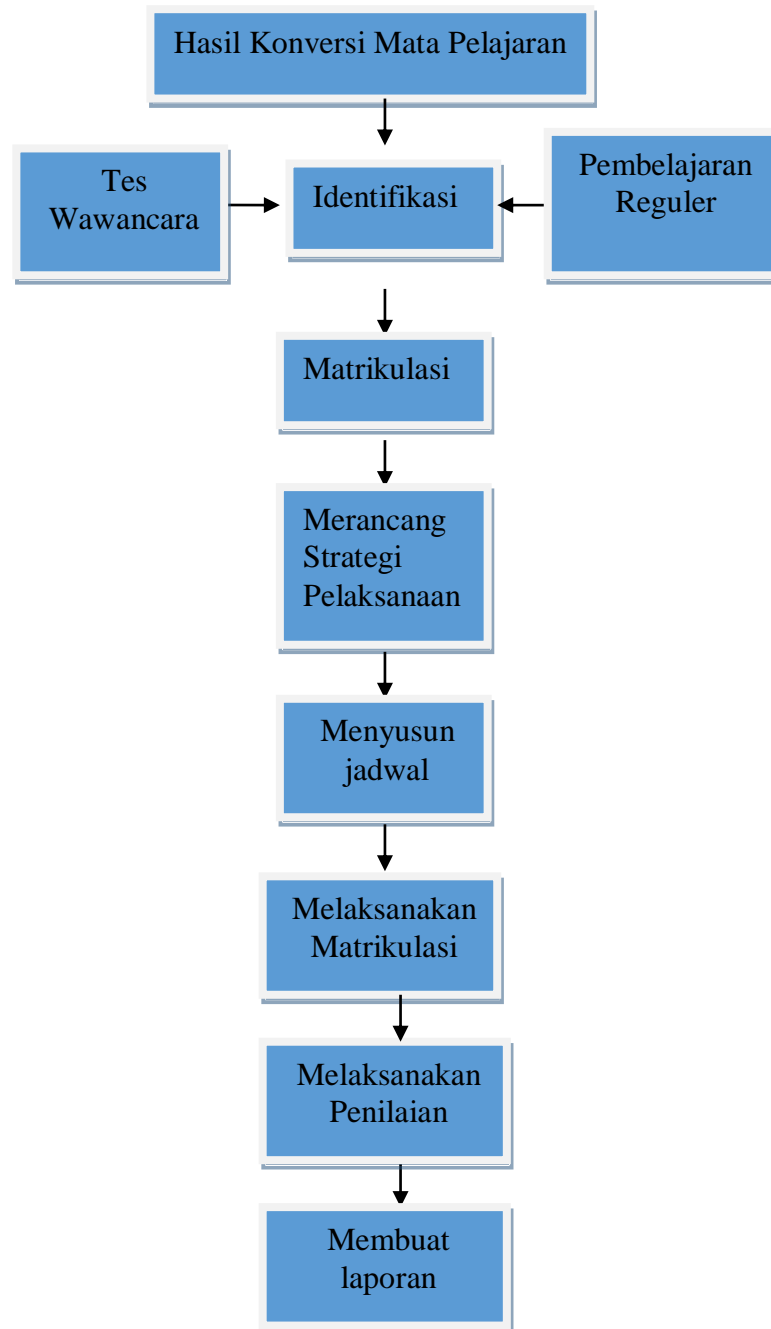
Hasil Konversi Mata Pelajaran

Tes Wawancara

Identifikasi

Pembelajaran Reguler

Matrikulasi

Merancang Strategi Pelaksanaan

Menyusun jadwal

Melaksanakan Matrikulasi

Melaksanakan Penilaian

Membuat laporan